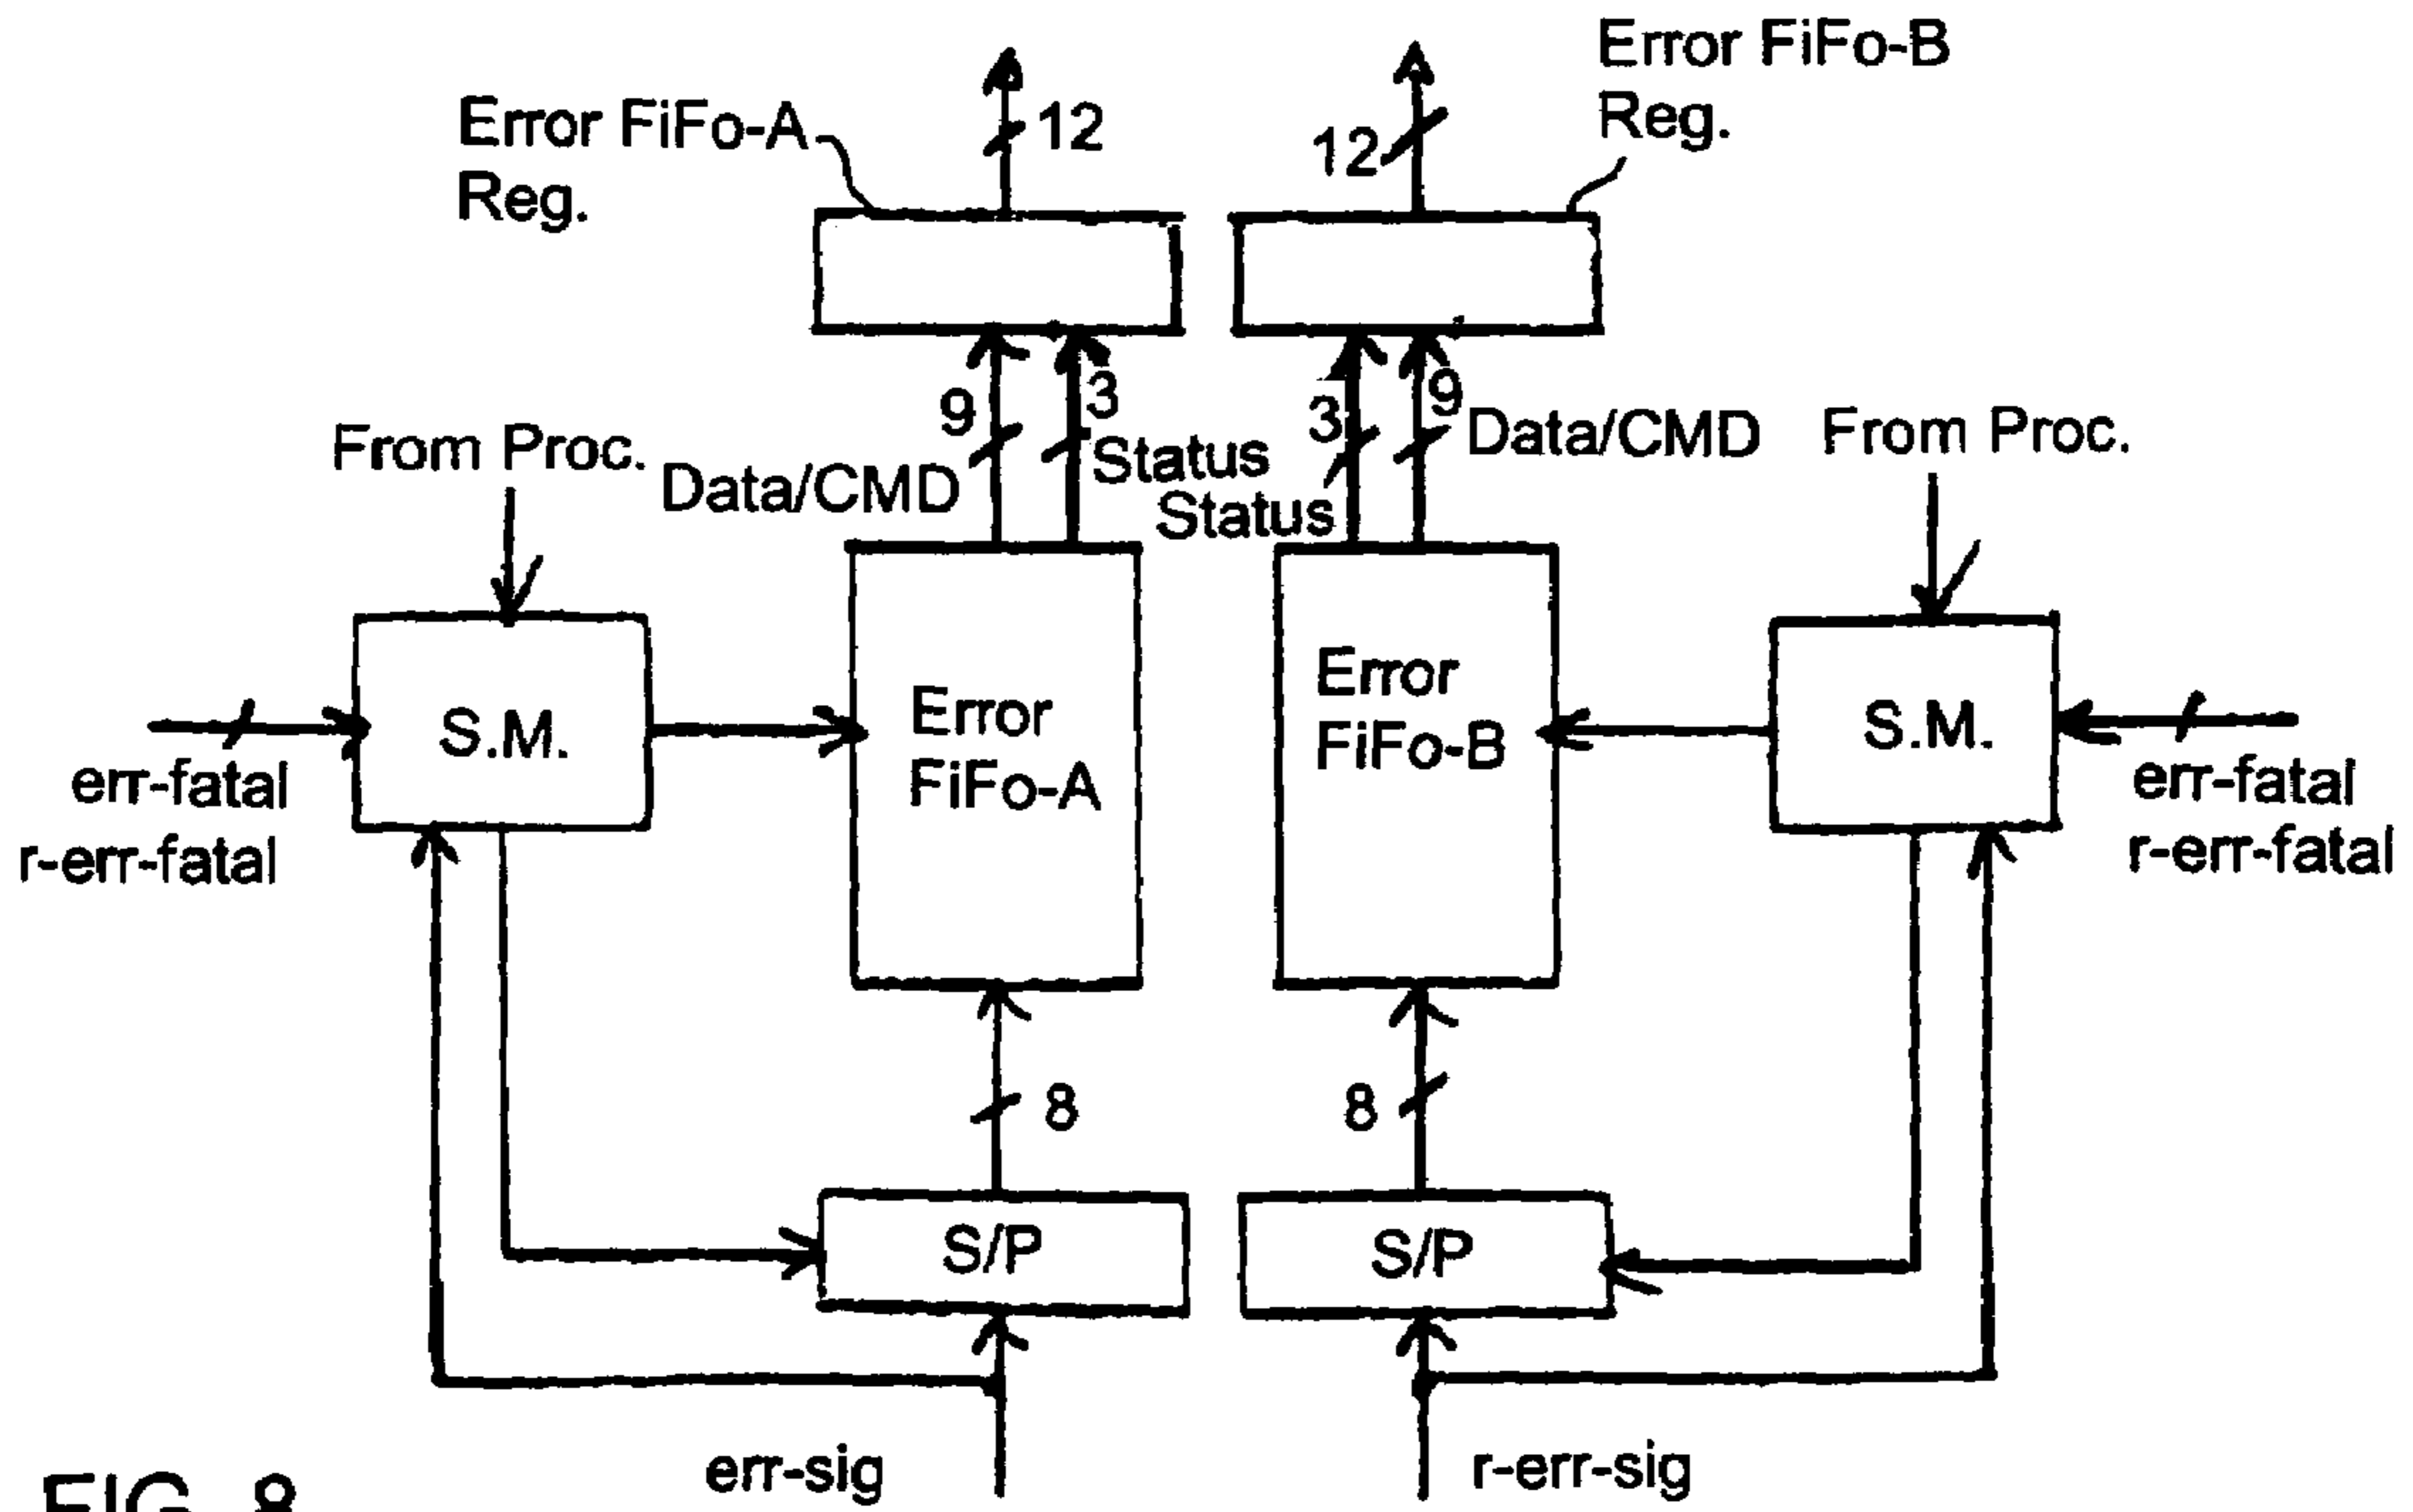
Error FiFo-A Reg.

12

Error FiFo-B Reg.

12

9

3

Data/CMD

Status

From Proc.

3

9

Status

Data/CMD

From Proc.

S.M.

Error FiFo-A

Error FiFo-B

S.M.

err-fatal
r-err-fatal

err-fatal
r-err-fatal

8

8

S/P

S/P

err-sig

r-err-sig

FIG. 8